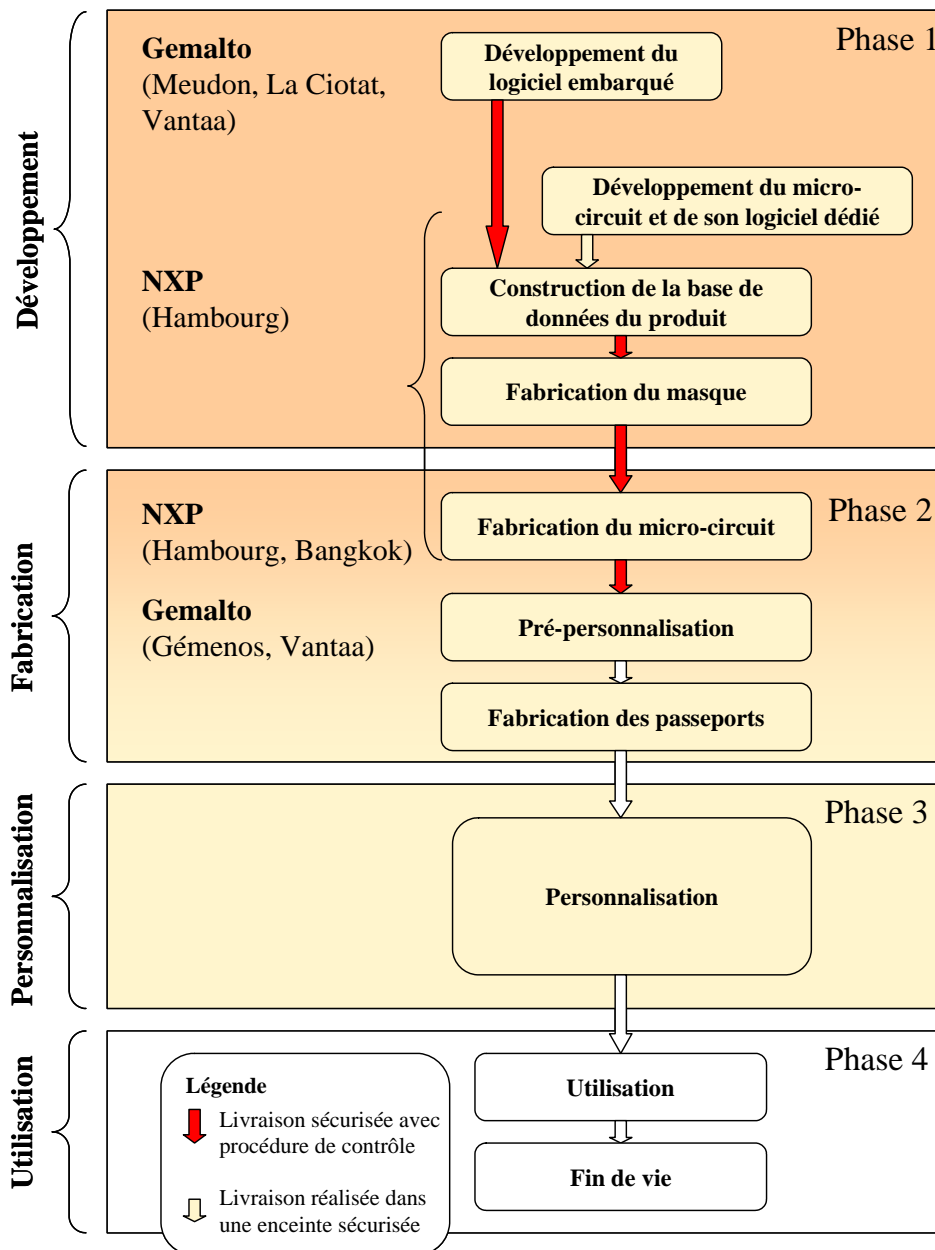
Développement

Gemalto
(Meudon, La Ciotat, Vantaa)

Phase 1

Développement du logiciel embarqué

Développement du micro-circuit et de son logiciel dédié

NXP
(Hambourg)

Construction de la base de données du produit

Fabrication du masque

Fabrication

NXP
(Hambourg, Bangkok)

Phase 2

Fabrication du micro-circuit

Gemalto
(Gémenos, Vantaa)

Pré-personnalisation

Fabrication des passeports

Personnalisation

Phase 3

Personnalisation

Utilisation

Phase 4

Légende
Livraison sécurisée avec procédure de contrôle
Livraison réalisée dans une enceinte sécurisée

Utilisation

Fin de vie